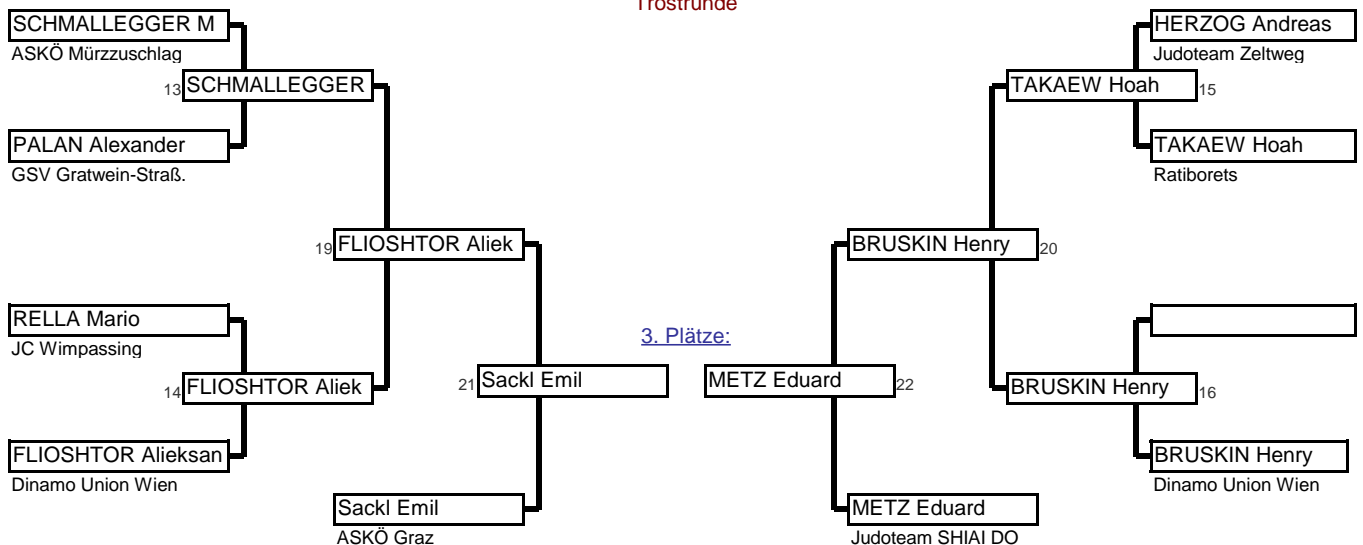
Trostrunde

SCHMALLEGGER M
ASKÖ Mürzzuschlag

13 SCHMALLEGGER

PALAN Alexander
GSV Gratwein-Straß.

19 FLIOSHTOR Aliek

RELLA Mario
JC Wimpassing

14 FLIOSHTOR Aliek

FLIOSHTOR Alieksan
Dinamo Union Wien

21 Sackl Emil

Sackl Emil
ASKÖ Graz

3. Plätze:

METZ Eduard 22

METZ Eduard
Judoteam SHIAI DO

HERZOG Andreas
Judoteam Zeltweg

TAKAEW Hoah 15

TAKAEW Hoah
Ratiborets

BRUSKIN Henry 20

BRUSKIN Henry 16

BRUSKIN Henry
Dinamo Union Wien